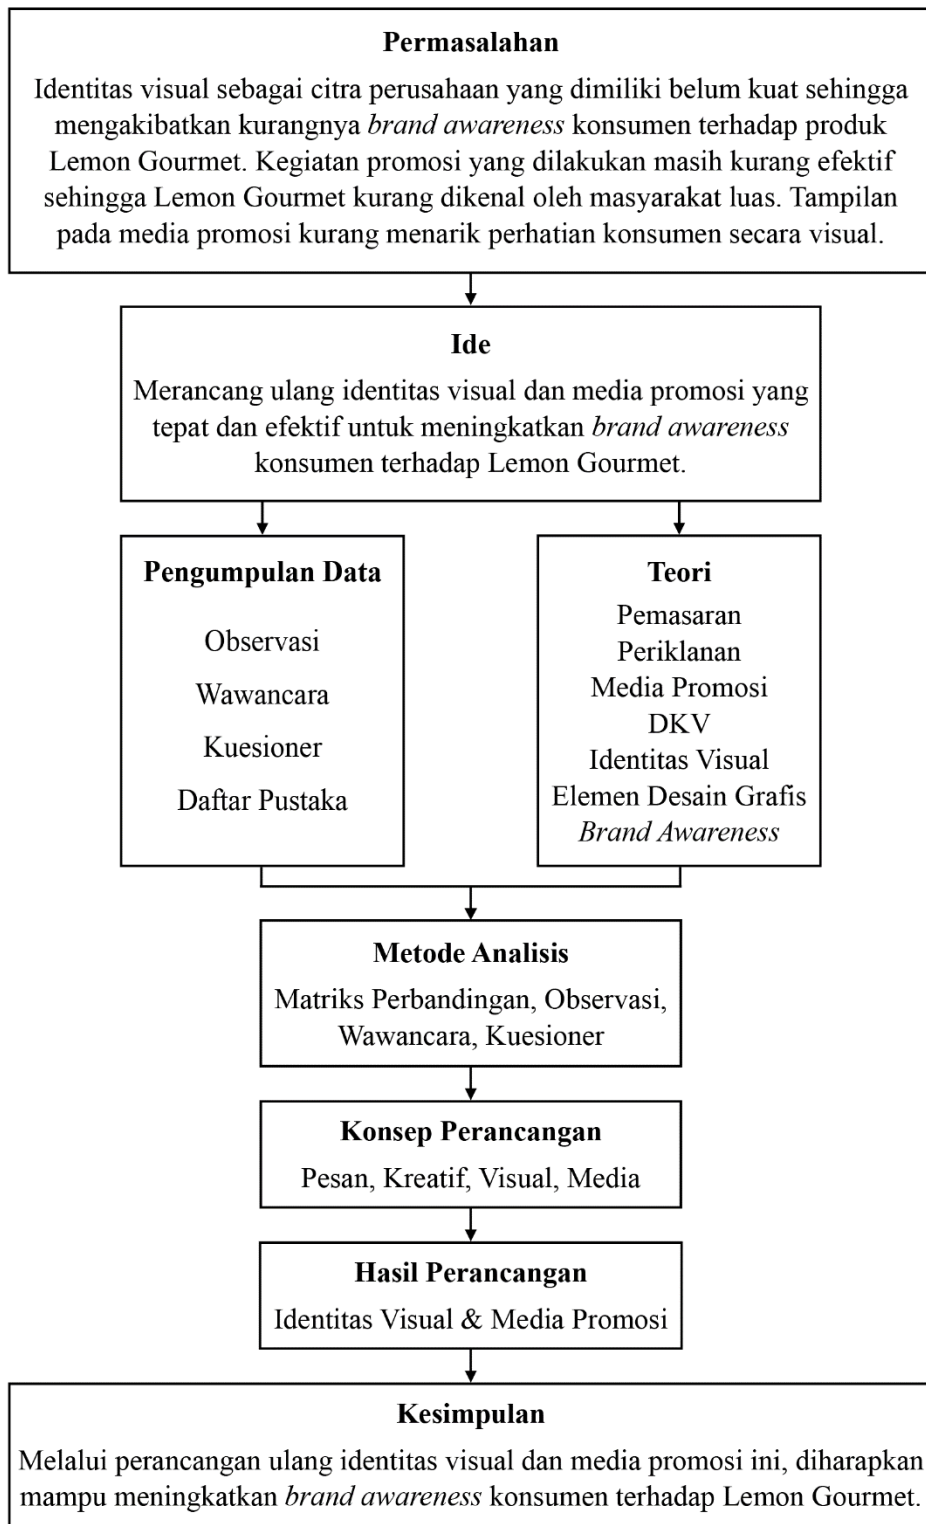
**Permasalahan**

Identitas visual sebagai citra perusahaan yang dimiliki belum kuat sehingga mengakibatkan kurangnya *brand awareness* konsumen terhadap produk Lemon Gourmet. Kegiatan promosi yang dilakukan masih kurang efektif sehingga Lemon Gourmet kurang dikenal oleh masyarakat luas. Tampilan pada media promosi kurang menarik perhatian konsumen secara visual.

**Ide**

Merancang ulang identitas visual dan media promosi yang tepat dan efektif untuk meningkatkan *brand awareness* konsumen terhadap Lemon Gourmet.

**Pengumpulan Data**

Observasi

Wawancara

Kuesioner

Daftar Pustaka

**Teori**

Pemasaran
Periklanan
Media Promosi
DKV
Identitas Visual
Elemen Desain Grafis
*Brand Awareness*

**Metode Analisis**

Matriks Perbandingan, Observasi, Wawancara, Kuesioner

**Konsep Perancangan**

Pesan, Kreatif, Visual, Media

**Hasil Perancangan**

Identitas Visual & Media Promosi

**Kesimpulan**

Melalui perancangan ulang identitas visual dan media promosi ini, diharapkan mampu meningkatkan *brand awareness* konsumen terhadap Lemon Gourmet.